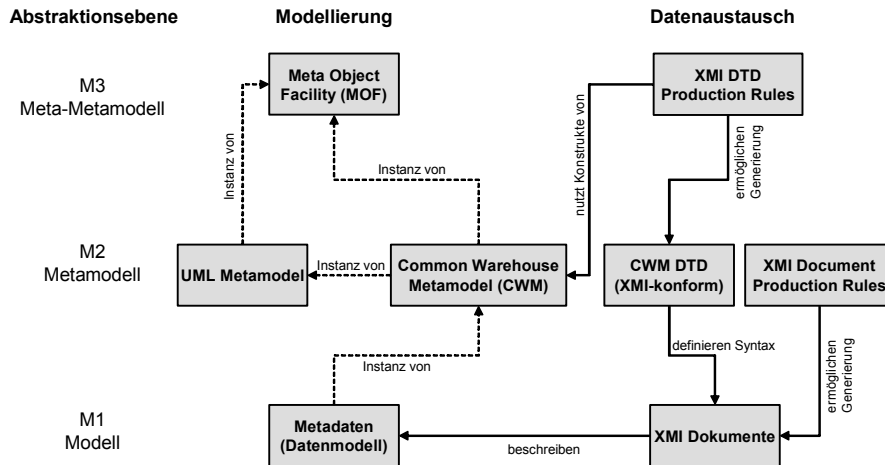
Abstraktionsebene

Modellierung

Datenaustausch

M3
Meta-Metamodell

Meta Object Facility (MOF)

XMI DTD Production Rules

Instanz von

Instanz von

nutzt Konstrukte von

ermöglichen Generierung

M2
Metamodell

UML Metamodel

Instanz von

Common Warehouse Metamodel (CWM)

CWM DTD (XMI-konform)

XMI Document Production Rules

definieren Syntax

ermöglichen Generierung

Instanz von

M1
Modell

Metadaten (Datenmodell)

beschreiben

XMI Dokumente